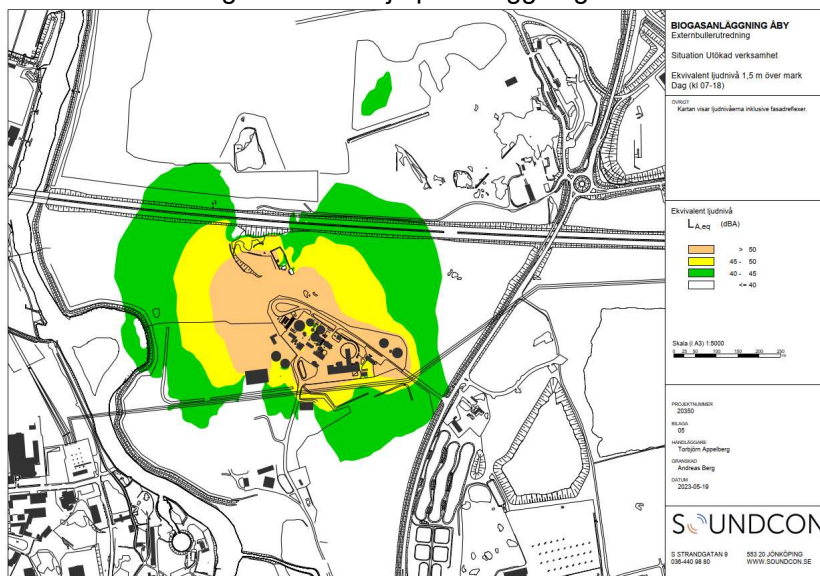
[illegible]

BIOGASANLÄGGNING ÅBY
Externbullerutredning

Situation Utökad verksamhet

Ekvivalent ljudnivå 1,5 m över mark
Dag (kl 07-18)

ÖVRIGT
Kartan visar ljudnivåerna inklusive fasadreflexer.

Ekvivalent ljudnivå
$L_{A,eq}$ (dBA)

> 50
45 - 50
40 - 45
<= 40

Skala (i A3) 1:5000
0 25 50 100 150 200 250

PROJEKTNUMMER
20350

BILAGA
05

HANDLÄGGARE
Torbjörn Appelberg

GRANSKAD
Andreas Berg

DATUM
2023-05-19

SOUNDCON

S STRANDGATAN 9
036-440 98 80

553 20 JÖNKÖPING
WWW.SOUNDCON.SE